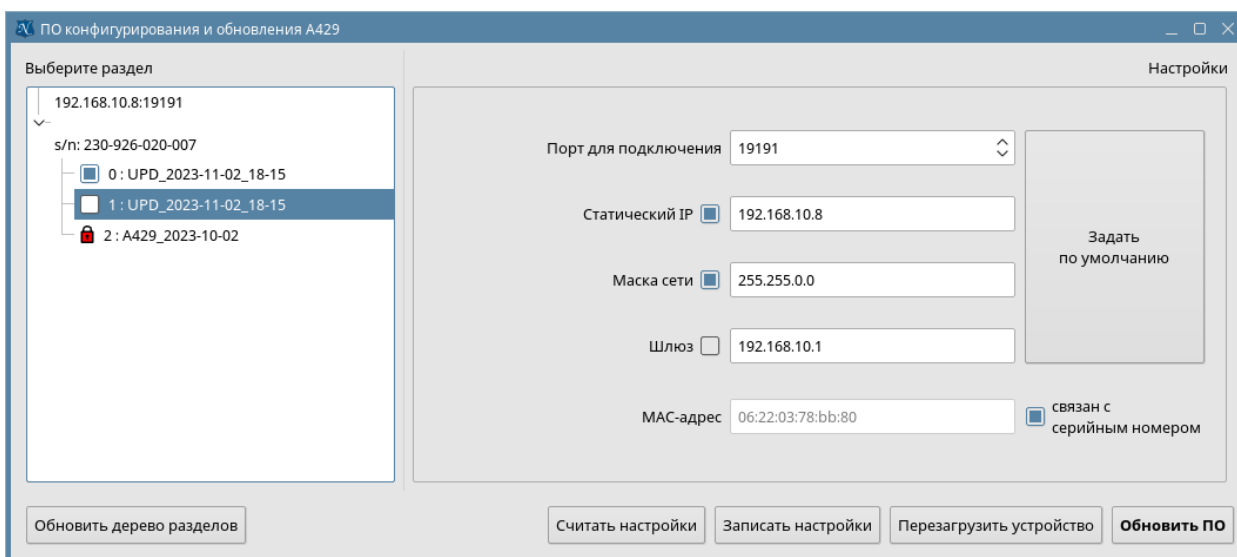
ПО конфигурирования и обновления А429

Выберите раздел

192.168.10.8:19191
s/n: 230-926-020-007
0 : UPD_2023-11-02_18-15
1 : UPD_2023-11-02_18-15
2 : A429_2023-10-02

Настройки

Порт для подключения 19191
Статический IP 192.168.10.8
Маска сети 255.255.0.0
Шлюз 192.168.10.1
MAC-адрес 06:22:03:78:bb:80
связан с серийным номером

Задать по умолчанию

Обновить дерево разделов
Считать настройки
Записать настройки
Перезагрузить устройство
Обновить ПО